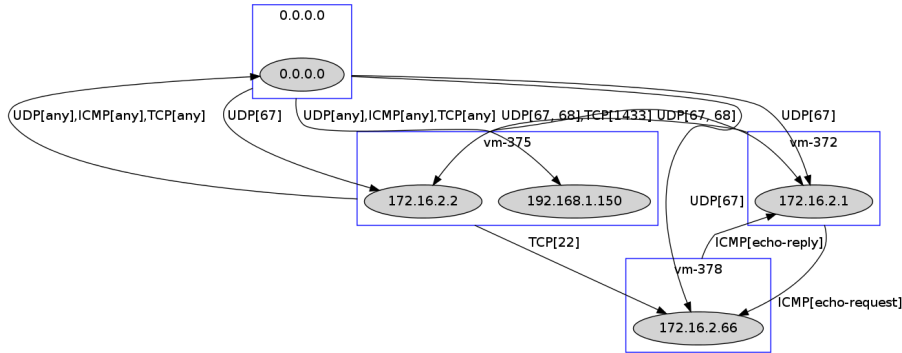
0.0.0.0

0.0.0.0

UDP[any],ICMP[any],TCP[any]

UDP[67]

UDP[any],ICMP[any],TCP[any]

UDP[67, 68],TCP[1433]

UDP[67, 68]

UDP[67]

vm-375

vm-372

172.16.2.2

192.168.1.150

UDP[67]

172.16.2.1

TCP[22]

ICMP[echo-reply]

vm-378

ICMP[echo-request]

172.16.2.66